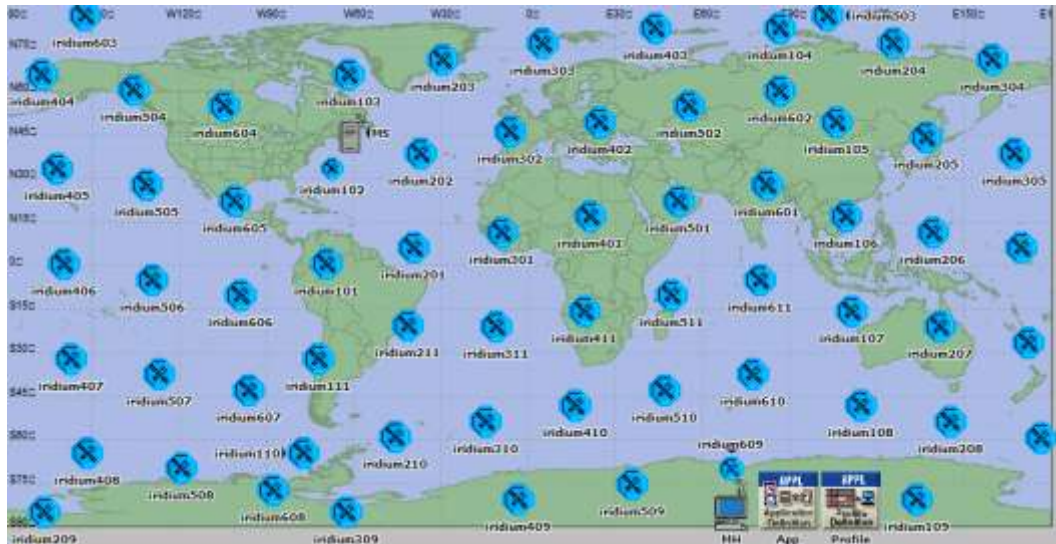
W120 W90 W60 W30 0 E30 E60 E90 E150 E1
N75 N60 N45 N30 N15 0 S15 S30 S45 S60 S75 S90

iridium603
iridium403
iridium104
iridium503
iridium303
iridium204
iridium404
iridium203
iridium304
iridium103
iridium504
iridium602
iridium604
iridium502
iridium105
PMS
iridium402
iridium302
iridium205
iridium405
iridium202
iridium102
iridium305
iridium505
iridium601
iridium605
iridium501
iridium106
iridium401
iridium206
iridium201
iridium406
iridium301
iridium101
iridium506
iridium611
iridium606
iridium511
iridium107
iridium411
iridium207
iridium211
iridium311
iridium407
iridium111
iridium507
iridium610
iridium607
iridium510
iridium108
iridium410
iridium310
iridium609
iridium210
iridium110
iridium208
iridium408
iridium508
iridium509
iridium608
iridium409
iridium209
iridium309
iridium109
APPL
Application Definition
APPL
Profile Definition
MH
App
Profile